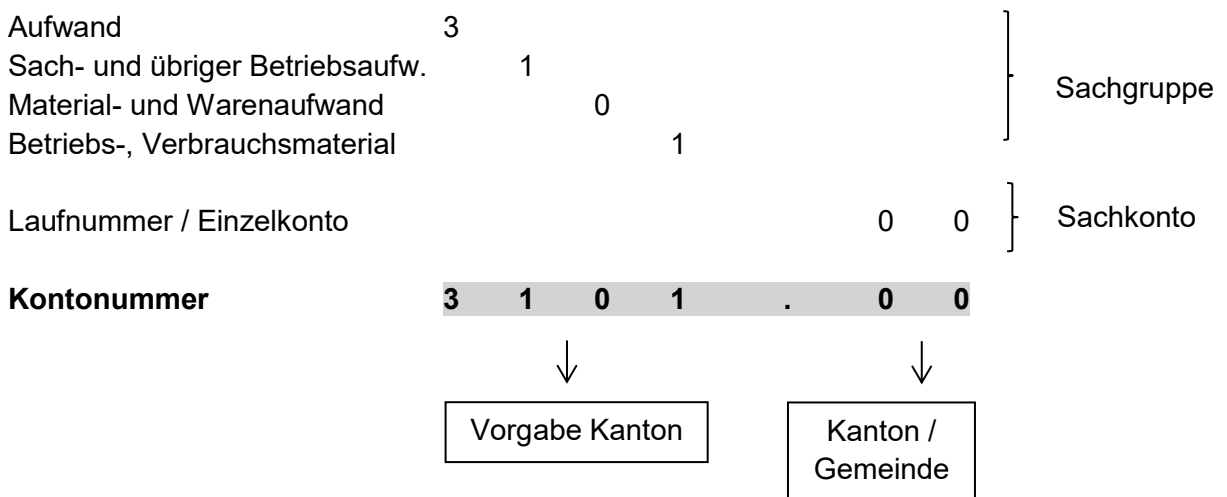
Aufwand 3
Sach- und übriger Betriebsaufw. 1
Material- und Warenaufwand 0
Betriebs-, Verbrauchsmaterial 1

Sachgruppe

Laufnummer / Einzelkonto 0 0

Sachkonto

**Kontonummer** **3 1 0 1 . 0 0**

Vorgabe Kanton

Kanton / Gemeinde